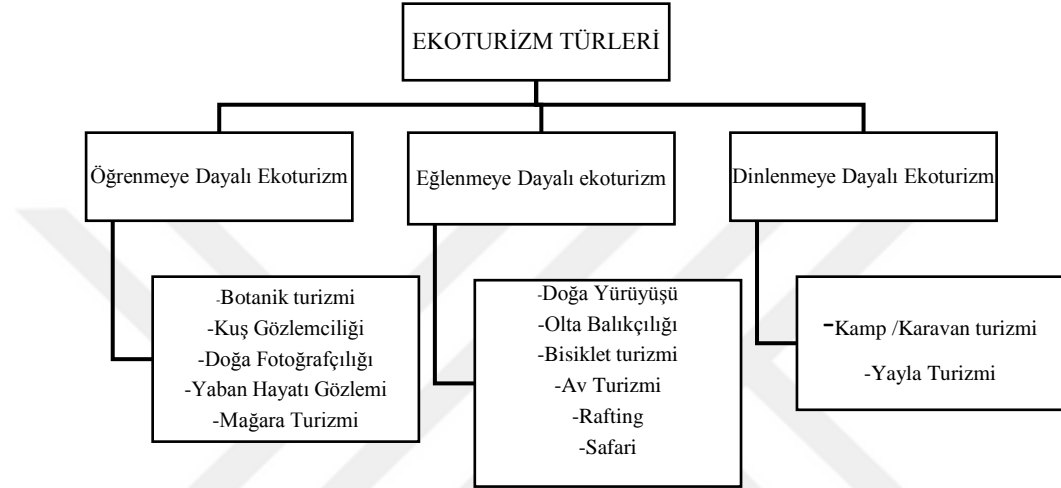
EKOTURİZM TÜRLERİ

Öğrenmeye Dayalı Ekoturizm

-Botanik turizmi
-Kuş Gözlemciliği
-Doğa Fotoğrafçılığı
-Yaban Hayatı Gözlemi
-Mağara Turizmi

Eğlenmeye Dayalı ekoturizm

-Doğa Yürüyüşü
-Olta Balıkçılığı
-Bisiklet turizmi
-Av Turizmi
-Rafting
-Safari

Dinlenmeye Dayalı Ekoturizm

-Kamp /Karavan turizmi
-Yayla Turizmi